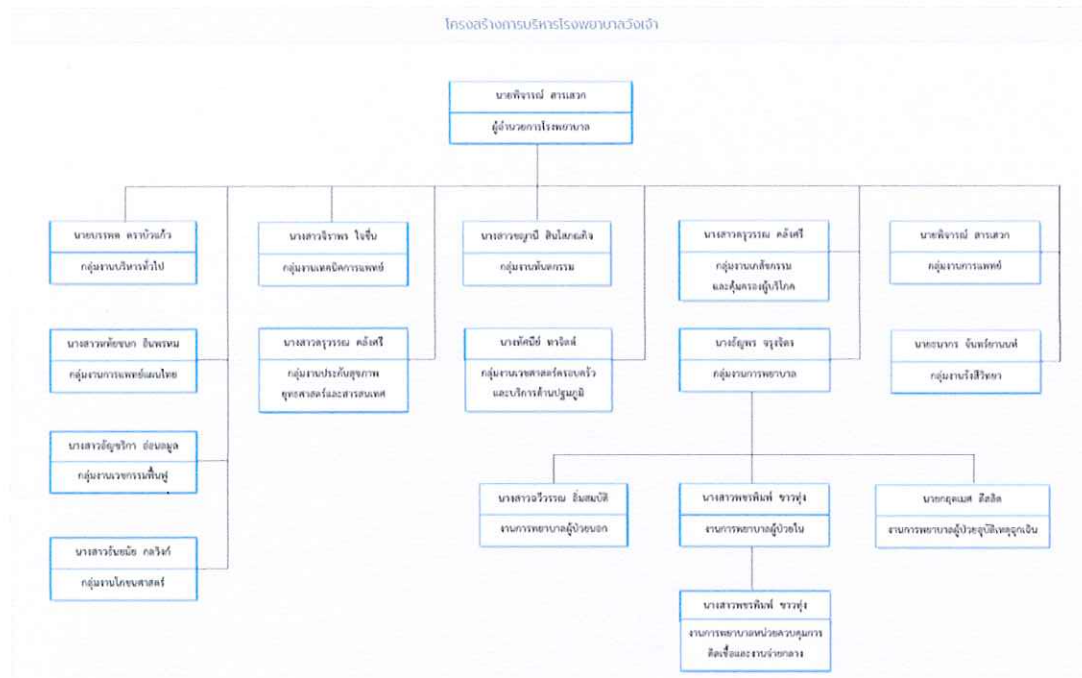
โครงสร้างการบริหารโรงพยาบาลวังเจ้า

นายพิจารณ์ สารแสวก
ผู้อำนวยการโรงพยาบาล

นายบรรพต ตราบัวแก้ว
กลุ่มงานบริหารทั่วไป

นางสาวหทัยชนก อินพรหม
กลุ่มงานการแพทย์แผนไทย

นางสาวอัญชริกา อ่อนละมูล
กลุ่มงานเวชกรรมฟื้นฟู

นางสาวรัษมัย กลวิทย์
กลุ่มงานโภชนศาสตร์

นางสาวจิราพร ใจชื่น
กลุ่มงานเทคนิคการแพทย์

นางสาวอรุวรรณ คล้ายศรี
กลุ่มงานประกันสุขภาพ ยุทธศาสตร์และสารสนเทศ

นางสาวชญานี สินไพศาลกิจ
กลุ่มงานทันตกรรม

นางทัศนีย์ ทาจิตต์
กลุ่มงานเวชศาสตร์ครอบครัว และบริการด้านปฐมภูมิ

นางสาวอรุวรรณ คล้ายศรี
กลุ่มงานเภสัชกรรม และคุ้มครองผู้บริโภค

นางอัญพร จรุงจิตร
กลุ่มงานการพยาบาล

นายพิจารณ์ สารแสวก
กลุ่มงานการแพทย์

นายธนากร จันทร์ลาบนต์
กลุ่มงานรังสีวิทยา

นางสาววิวรรณ อิ่มสมบัติ
งานการพยาบาลผู้ป่วยนอก

นางสาวพรพิมพ์ ขาวฟุ้ง
งานการพยาบาลผู้ป่วยใน

นายกฤษเมศ ศีลศิล
งานการพยาบาลผู้ป่วยอุบัติเหตุฉุกเฉิน

นางสาวพรพิมพ์ ขาวฟุ้ง
งานการพยาบาลหน่วยควบคุมการติดเชื้อและงานจ่ายกลาง